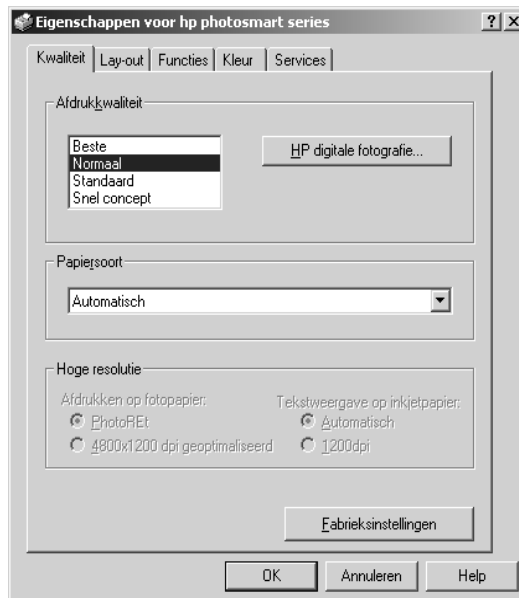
Eigenschappen voor hp photosmart series

? X

Kwaliteit | Lay-out | Functies | Kleur | Services

Afdrukkwaliteit

Beste
Normaal
Standaard
Snel concept

HP digitale fotografie...

Papiersoort

Automatisch

Hoge resolutie

Afdrukken op fotopapier:
PhotoREt
4800x1200 dpi geoptimaliseerd

Tekstweergave op inkjetpapier:
Automatisch
1200dpi

Fabrieksinstellingen

OK | Annuleren | Help